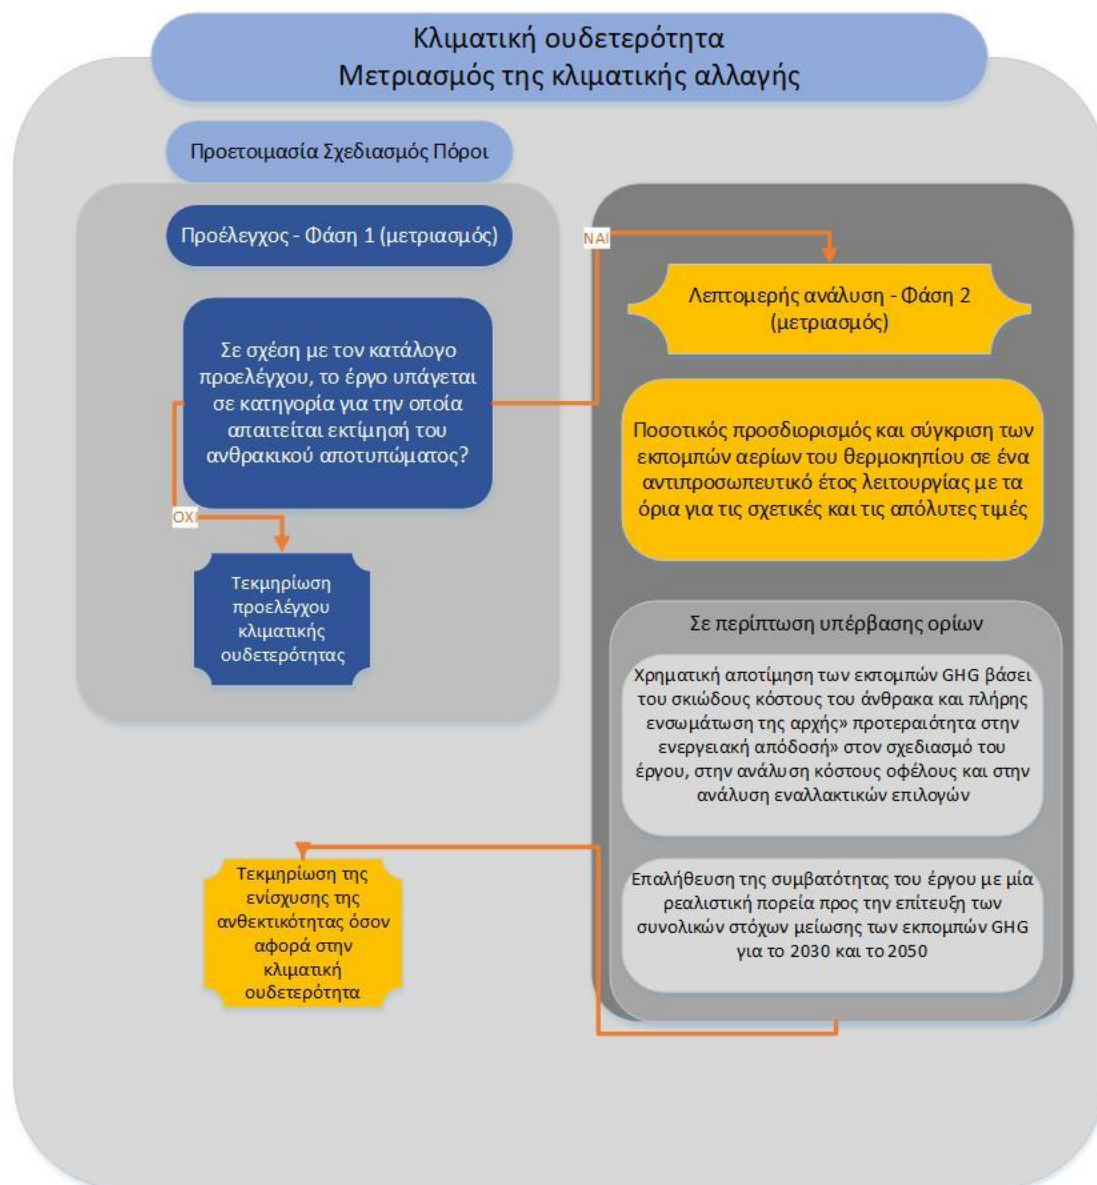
Κλιματική ουδετερότητα
Μετριασμός της κλιματικής αλλαγής

Προετοιμασία Σχεδιασμός Πόροι

Προέλεγχος - Φάση 1 (μετριασμός)

Σε σχέση με τον κατάλογο προελέγχου, το έργο υπάγεται σε κατηγορία για την οποία απαιτείται εκτίμησή του ανθρακικού αποτυπώματος?

ΝΑΙ

ΟΧΙ

Τεκμηρίωση προελέγχου κλιματικής ουδετερότητας

Λεπτομερής ανάλυση - Φάση 2 (μετριασμός)

Ποσοτικός προσδιορισμός και σύγκριση των εκπομπών αερίων του θερμοκηπίου σε ένα αντιπροσωπευτικό έτος λειτουργίας με τα όρια για τις σχετικές και τις απόλυτες τιμές

Σε περίπτωση υπέρβασης ορίων

Χρηματική αποτίμηση των εκπομπών GHG βάσει του σκιώδους κόστους του άνθρακα και πλήρης ενσωμάτωση της αρχής» προτεραιότητα στην ενεργειακή απόδοσή» στον σχεδιασμό του έργου, στην ανάλυση κόστους οφέλους και στην ανάλυση εναλλακτικών επιλογών

Επαλήθευση της συμβατότητας του έργου με μία ρεαλιστική πορεία προς την επίτευξη των συνολικών στόχων μείωσης των εκπομπών GHG για το 2030 και το 2050

Τεκμηρίωση της ενίσχυσης της ανθεκτικότητας όσον αφορά στην κλιματική ουδετερότητα